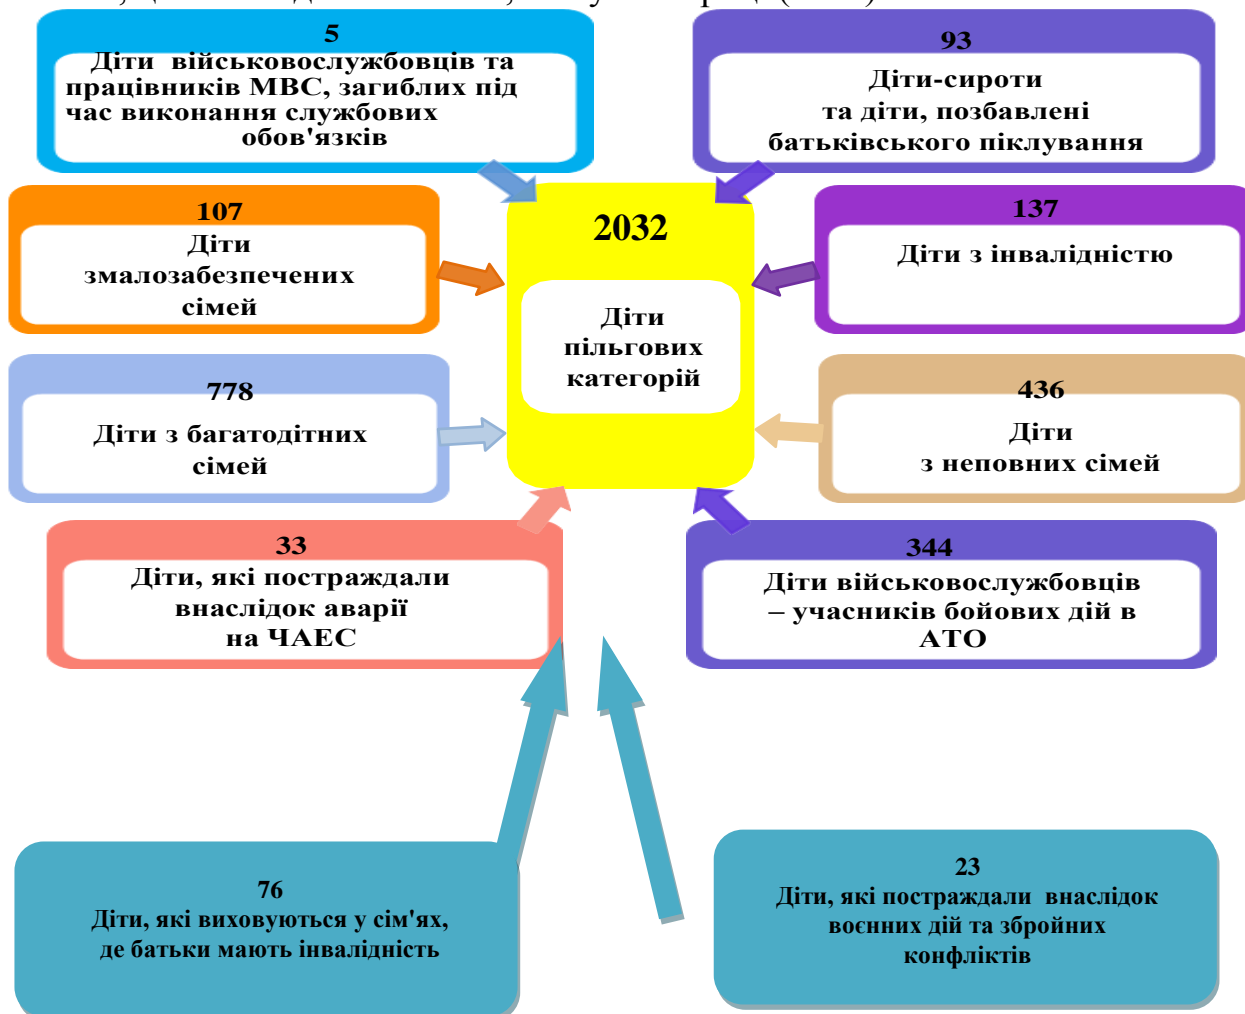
5
Діти військовослужбовців та працівників МВС, загиблих під час виконання службових обов'язків

93
Діти-сироти та діти, позбавлені батьківського піклування

107
Діти змалозабезпечених сімей

2032
Діти пільгових категорій

137
Діти з інвалідністю

778
Діти з багатодітних сімей

436
Діти з неповних сімей

33
Діти, які постраждали внаслідок аварії на ЧАЕС

344
Діти військовослужбовців – учасників бойових дій в АТО

76
Діти, які виховуються у сім'ях, де батьки мають інвалідність

23
Діти, які постраждали внаслідок воєнних дій та збройних конфліктів